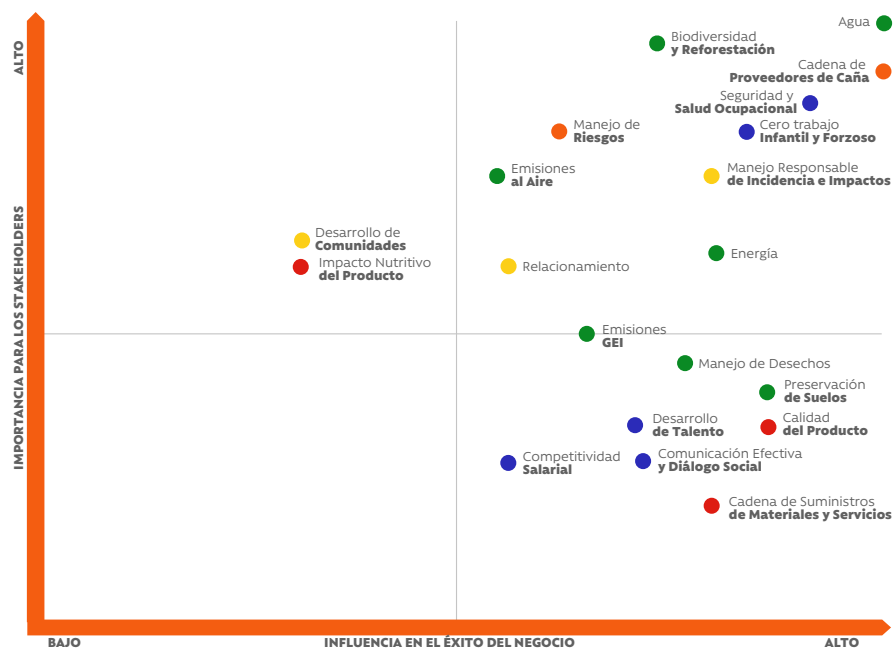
ALTO

IMPORTANCIA PARA LOS STAKEHOLDERS

Agua

Biodiversidad y Reforestación

Cadena de Proveedores de Caña

Seguridad y Salud Ocupacional

Manejo de Riesgos

Cero trabajo Infantil y Forzoso

Emisiones al Aire

Manejo Responsable de Incidencia e Impactos

Desarrollo de Comunidades

Impacto Nutritivo del Producto

Relacionamiento

Energía

Emisiones GEI

Manejo de Desechos

Preservación de Suelos

Desarrollo de Talento

Calidad del Producto

Competitividad Salarial

Comunicación Efectiva y Diálogo Social

Cadena de Suministros de Materiales y Servicios

BAJO

INFLUENCIA EN EL ÉXITO DEL NEGOCIO

ALTO